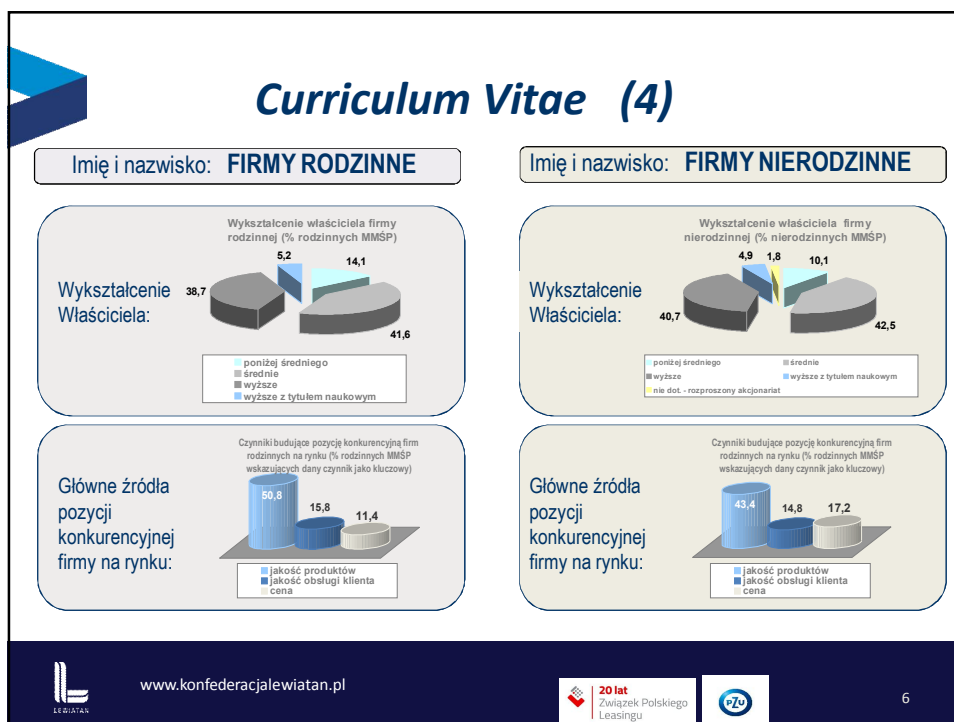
Curriculum Vitae (4)

Imię i nazwisko: FIRMY RODZINNE

Wykształcenie Właściciela:

Wykształcenie właściciela firmy rodzinnej (% rodzinnych MMŚP)

5,2
14,1
38,7
41,6

poniżej średniego
średnie
wyższe
wyższe z tytułem naukowym

Główne źródła pozycji konkurencyjnej firmy na rynku:

Czynniki budujące pozycję konkurencyjną firm rodzinnych na rynku (% rodzinnych MMŚP wskazujących dany czynnik jako kluczowy)

50,8
15,8
11,4

jakość produktów
jakość obsługi klienta
cena

Imię i nazwisko: FIRMY NIERODZINNE

Wykształcenie Właściciela:

Wykształcenie właściciela firmy nierodzinnej (% nierodzinnych MMŚP)

4,9
1,8
10,1
40,7
42,5

poniżej średniego
średnie
wyższe
wyższe z tytułem naukowym
nie dot. - rozproszony akcjonariat

Główne źródła pozycji konkurencyjnej firmy na rynku:

Czynniki budujące pozycję konkurencyjną firm rodzinnych na rynku (% rodzinnych MMŚP wskazujących dany czynnik jako kluczowy)

43,4
14,8
17,2

jakość produktów
jakość obsługi klienta
cena

LEWIATAN
www.konfederacjalewiatan.pl
20 lat Związek Polskiego Leasingu
PZU
6